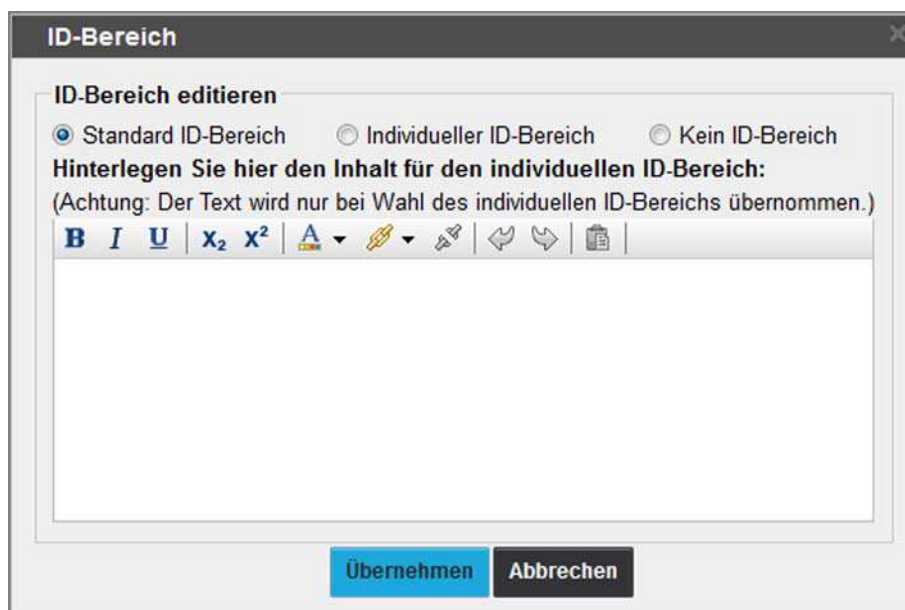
ID-Bereich

ID-Bereich editieren

Standard ID-Bereich Individueller ID-Bereich Kein ID-Bereich

Hinterlegen Sie hier den Inhalt für den individuellen ID-Bereich:

(Achtung: Der Text wird nur bei Wahl des individuellen ID-Bereichs übernommen.)

B I U $X_2$ $X^2$ A

Übernehmen Abbrechen